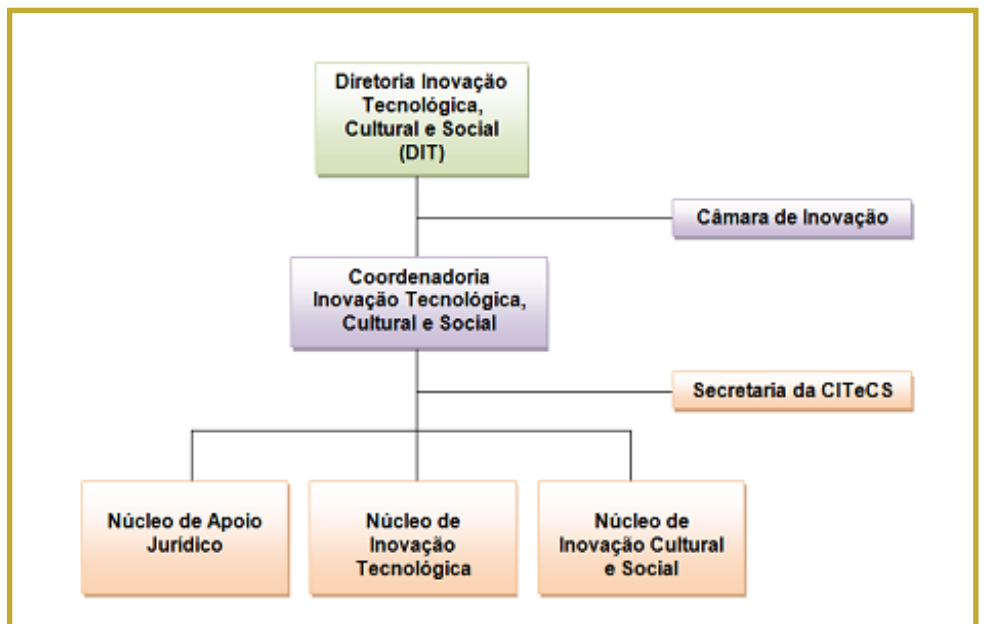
Diretoria Inovação Tecnológica, Cultural e Social (DIT)

Câmara de Inovação

Coordenadoria Inovação Tecnológica, Cultural e Social

Secretaria da CITeCS

Núcleo de Apoio Jurídico

Núcleo de Inovação Tecnológica

Núcleo de Inovação Cultural e Social